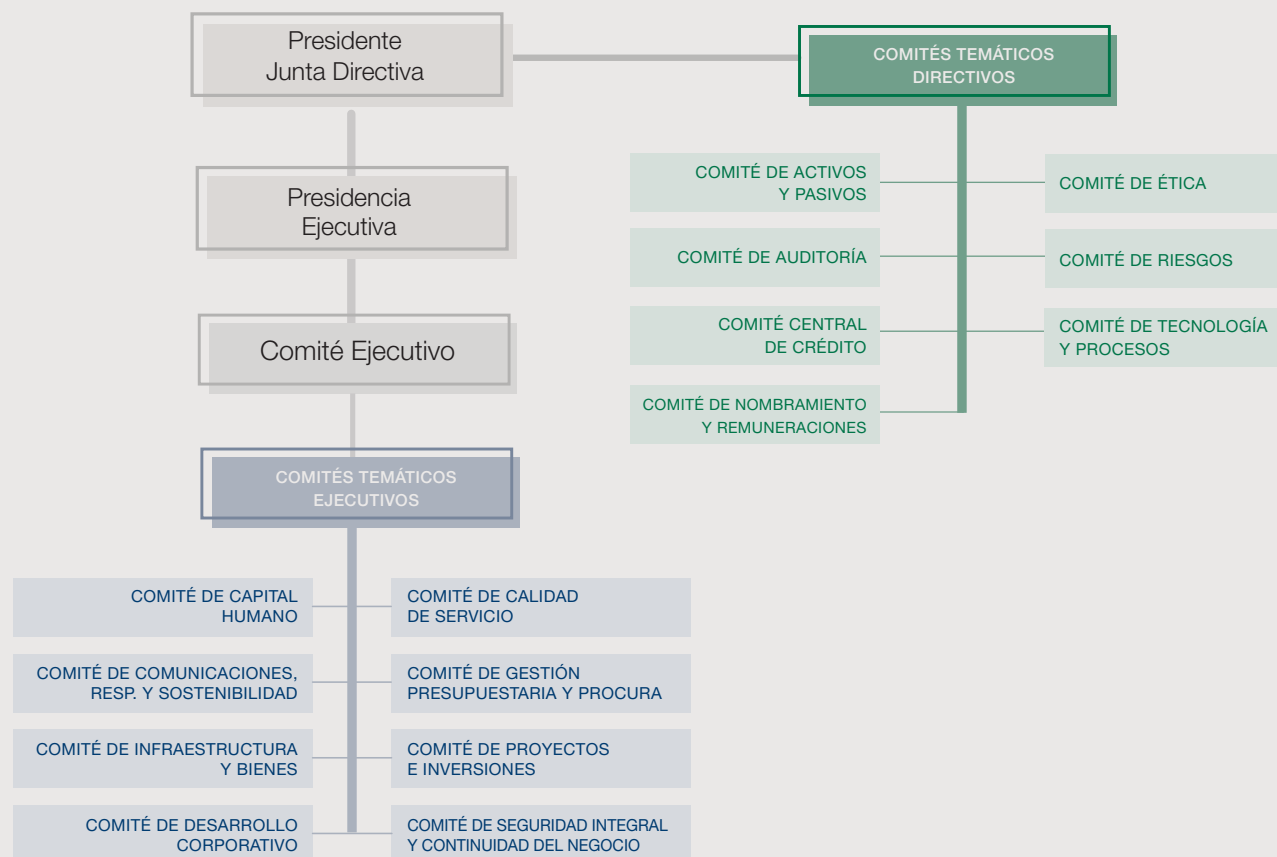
Presidente
Junta Directiva

COMITÉS TEMÁTICOS
DIRECTIVOS

COMITÉ DE ACTIVOS
Y PASIVOS

COMITÉ DE ÉTICA

COMITÉ DE AUDITORÍA

COMITÉ DE RIESGOS

COMITÉ CENTRAL
DE CRÉDITO

COMITÉ DE TECNOLOGÍA
Y PROCESOS

COMITÉ DE NOMBRAMIENTO
Y REMUNERACIONES

Presidencia
Ejecutiva

Comité Ejecutivo

COMITÉS TEMÁTICOS
EJECUTIVOS

COMITÉ DE CAPITAL
HUMANO

COMITÉ DE CALIDAD
DE SERVICIO

COMITÉ DE COMUNICACIONES,
RESP. Y SOSTENIBILIDAD

COMITÉ DE GESTIÓN
PRESUPUESTARIA Y PROCURA

COMITÉ DE INFRAESTRUCTURA
Y BIENES

COMITÉ DE PROYECTOS
E INVERSIONES

COMITÉ DE DESARROLLO
CORPORATIVO

COMITÉ DE SEGURIDAD INTEGRAL
Y CONTINUIDAD DEL NEGOCIO